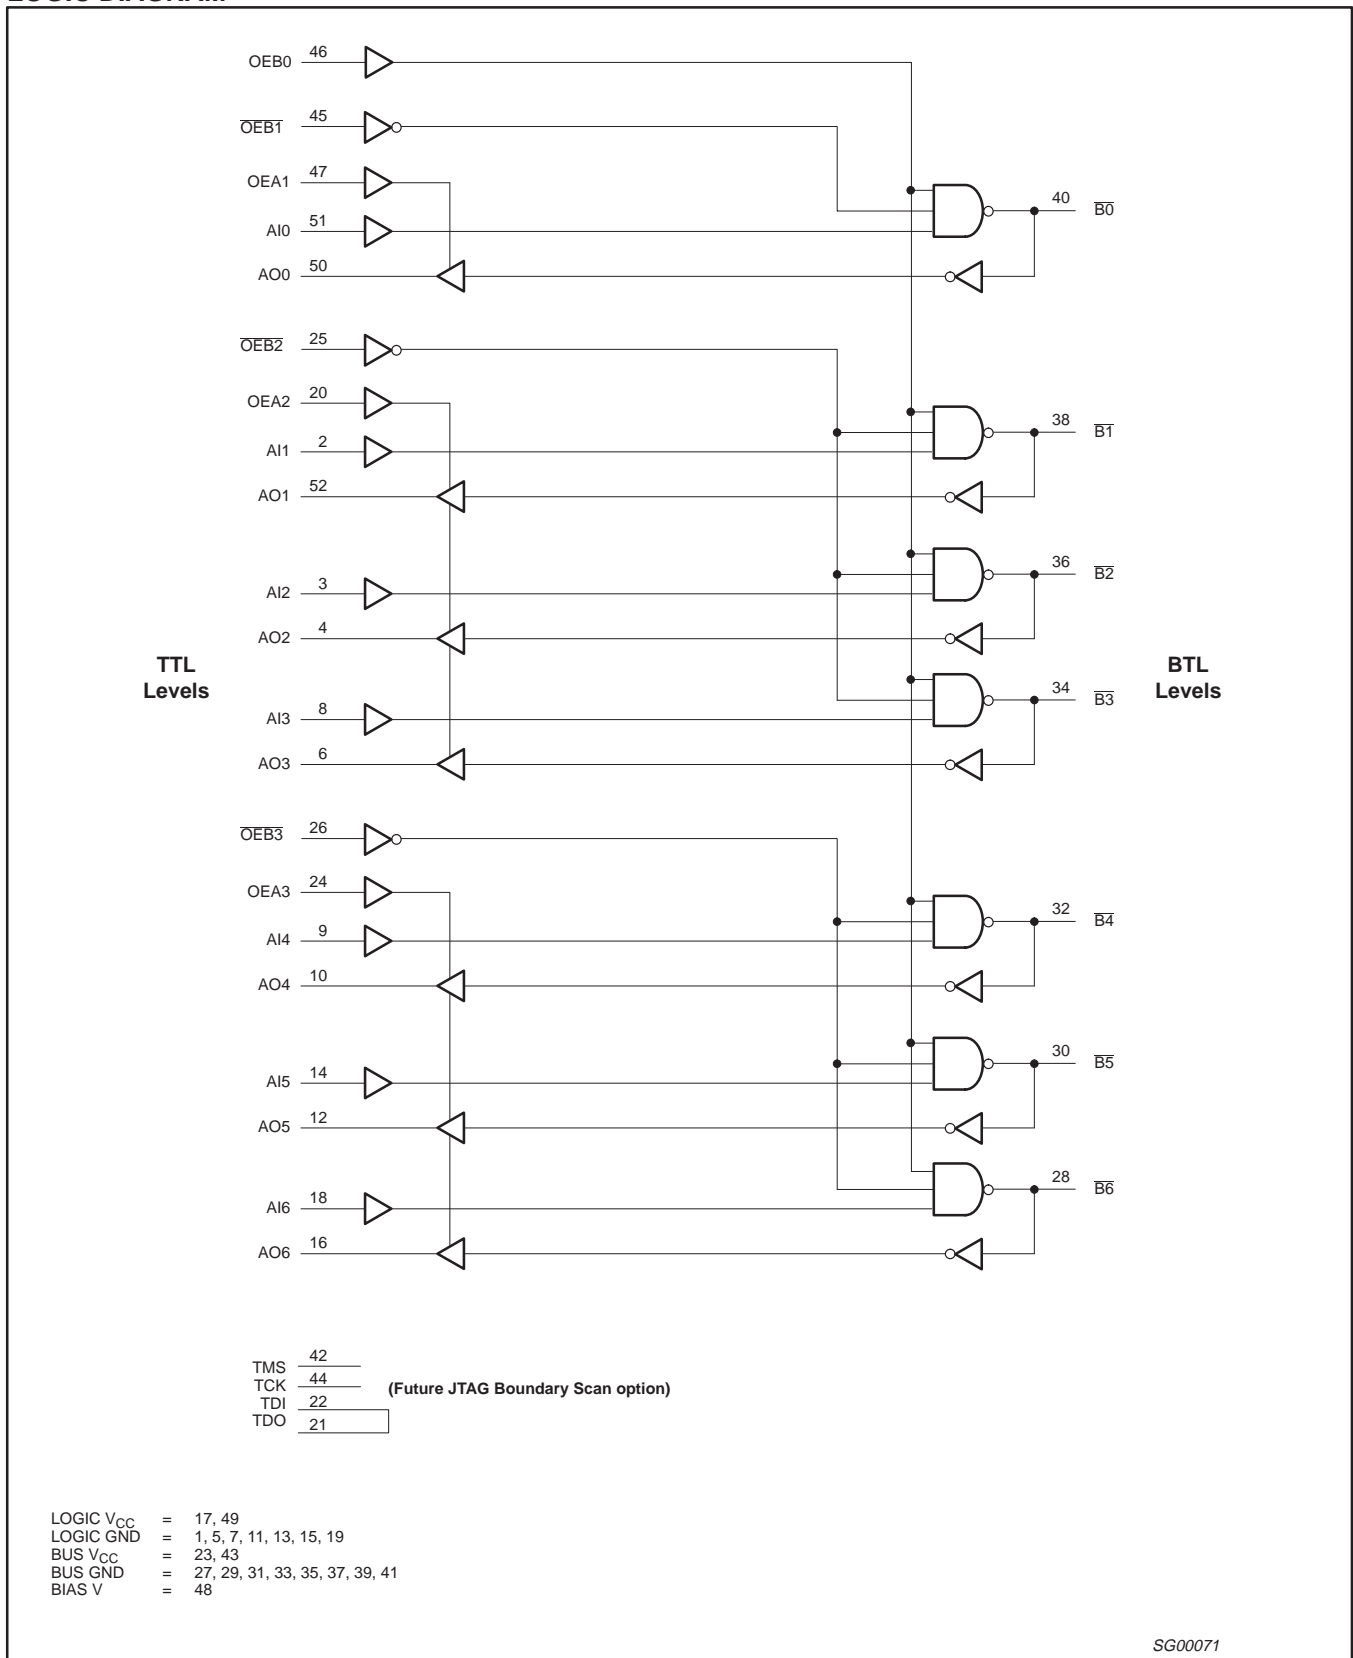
LOGIC DIAGRAM

OEB0 46
$\overline{OEB1}$ 45
OEA1 47
AI0 51
AO0 50
$\overline{OEB2}$ 25
OEA2 20
AI1 2
AO1 52
AI2 3
AO2 4
AI3 8
AO3 6
$\overline{OEB3}$ 26
OEA3 24
AI4 9
AO4 10
AI5 14
AO5 12
AI6 18
AO6 16

40 $\overline{B0}$
38 $\overline{B1}$
36 $\overline{B2}$
34 $\overline{B3}$
32 $\overline{B4}$
30 $\overline{B5}$
28 $\overline{B6}$

TTL Levels

BTL Levels

TMS 42
TCK 44
TDI 22
TDO 21
(Future JTAG Boundary Scan option)

LOGIC $V_{CC}$ = 17, 49
LOGIC GND = 1, 5, 7, 11, 13, 15, 19
BUS $V_{CC}$ = 23, 43
BUS GND = 27, 29, 31, 33, 35, 37, 39, 41
BIAS V = 48

SG00071